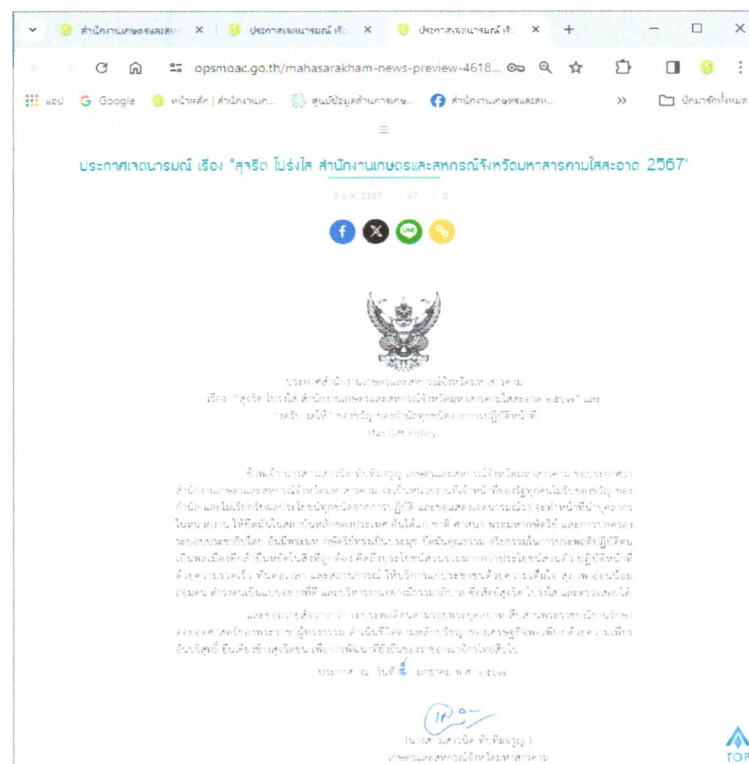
สำนักงานเกษตรและสห | ประกาศเจตนารมณ์ เรื่ | ประกาศเจตนารมณ์ เรื่

opsmoac.go.th/mahasarakham-news-preview-4618...

แอป Google หน้าหลัก | สำนักงานเก... ศูนย์ข้อมูลด้านการเกษ... สำนักงานเกษตรและสห... บุ๊กมาร์กทั้งหมด

≡

ประกาศเจตนารมณ์ เรื่อง "สุจริต โปร่งใส สำนักงานเกษตรและสหกรณ์จังหวัดมหาสารคามใสสะอาด 2567"

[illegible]

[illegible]

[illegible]

TOP